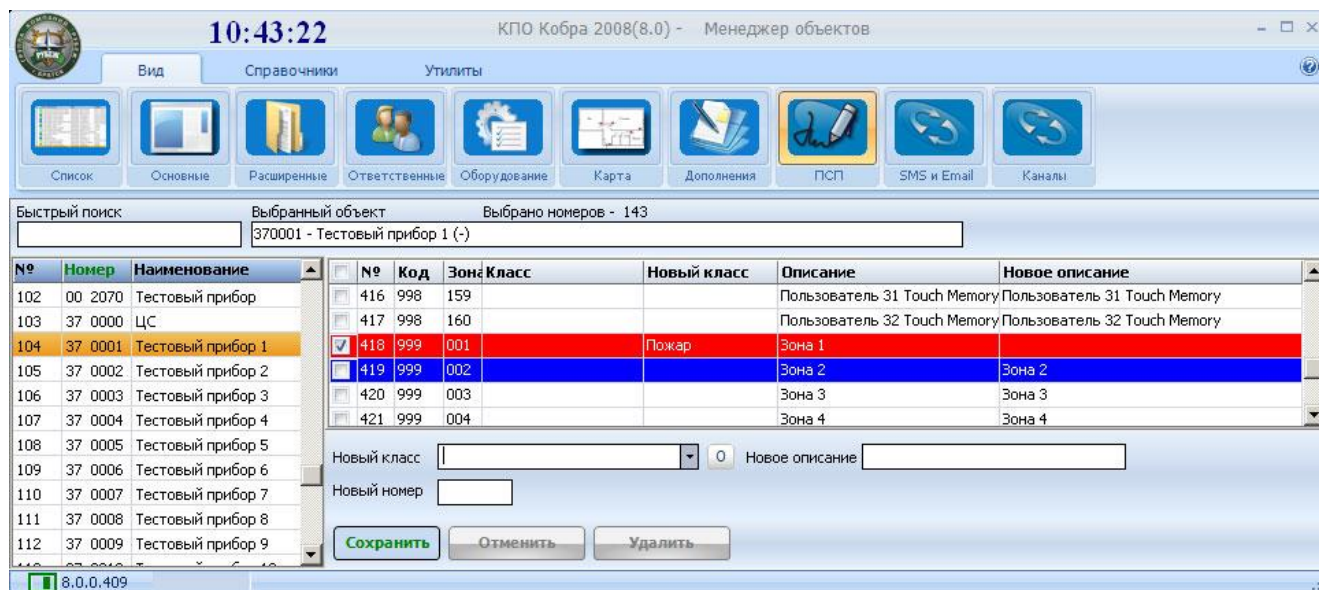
10:43:22

КПО Кобра 2008(8.0) - Менеджер объектов

Вид Справочники Утилиты

Список Основные Расширенные Ответственные Оборудование Карта Дополнения ПСП SMS и Email Каналы

Быстрый поиск

Выбранный объект

370001 - Тестовый прибор 1 (-)

Выбрано номеров - 143

| № | Номер | Наименование |
|---|---|---|
| 102 | 00 2070 | Тестовый прибор |
| 103 | 37 0000 | ЦС |
| 104 | 37 0001 | Тестовый прибор 1 |
| 105 | 37 0002 | Тестовый прибор 2 |
| 106 | 37 0003 | Тестовый прибор 3 |
| 107 | 37 0004 | Тестовый прибор 4 |
| 108 | 37 0005 | Тестовый прибор 5 |
| 109 | 37 0006 | Тестовый прибор 6 |
| 110 | 37 0007 | Тестовый прибор 7 |
| 111 | 37 0008 | Тестовый прибор 8 |
| 112 | 37 0009 | Тестовый прибор 9 |

| № | Код | Зона | Класс | Новый класс | Описание | Новое описание |
|---|---|---|---|---|---|---|
| 416 | 998 | 159 | | | Пользователь 31 Touch Memory | Пользователь 31 Touch Memory |
| 417 | 998 | 160 | | | Пользователь 32 Touch Memory | Пользователь 32 Touch Memory |
| 418 | 999 | 001 | | Пожар | Зона 1 | |
| 419 | 999 | 002 | | | Зона 2 | Зона 2 |
| 420 | 999 | 003 | | | Зона 3 | Зона 3 |
| 421 | 999 | 004 | | | Зона 4 | Зона 4 |

Новый класс

0

Новое описание

Новый номер

Сохранить Отменить Удалить

8.0.0.409